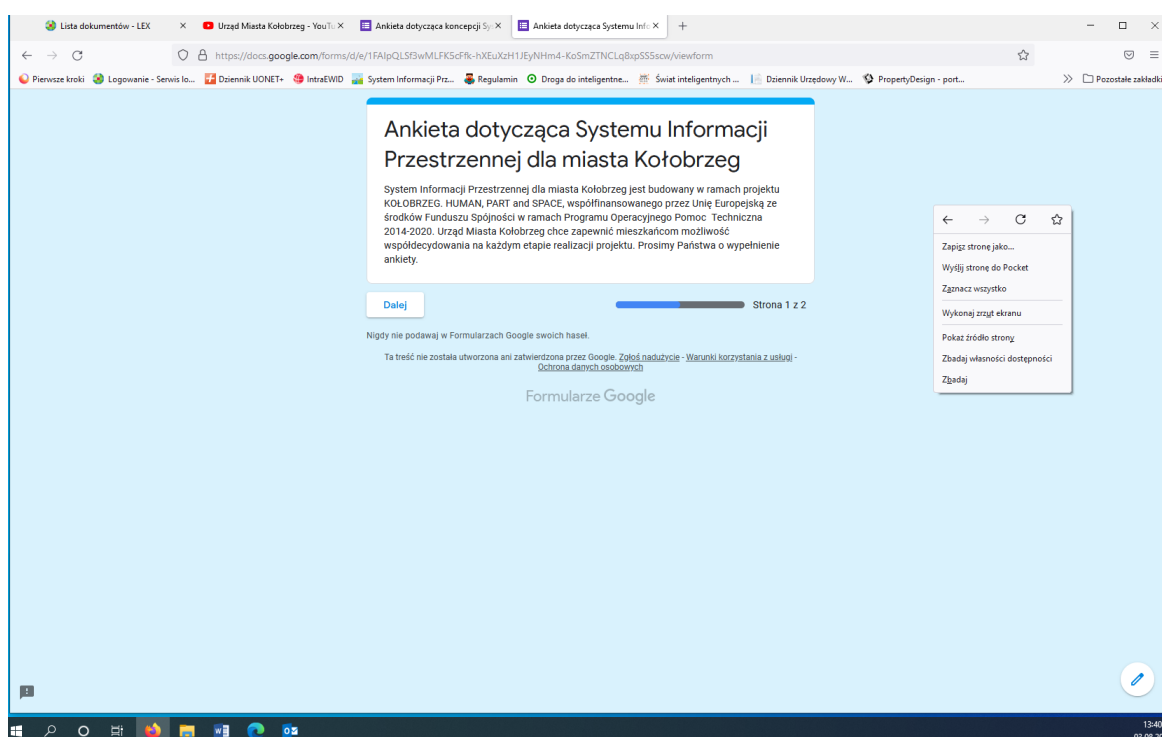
Lista dokumentów - LEX
Urząd Miasta Kołobrzeg - YouTu
Ankieta dotycząca koncepcji Sy
Ankieta dotycząca Systemu Info

https://docs.google.com/forms/d/e/1FAIpQLSf3wMLFK5cFfk-hXEuXzH1JEyNHm4-KoSmZTNCLq8xpSS5scw/viewform

Pierwsze kroki | Logowanie - Serwis lo... | Dziennik UONET+ | IntraEWID | System Informacji Prz... | Regulamin | Droga do inteligentne... | Świat inteligentnych ... | Dziennik Urzędowy W... | PropertyDesign - port... | Pozostałe zakładki

Ankieta dotycząca Systemu Informacji Przestrzennej dla miasta Kołobrzeg

System Informacji Przestrzennej dla miasta Kołobrzeg jest budowany w ramach projektu KOŁOBRZEG. HUMAN, PART and SPACE, współfinansowanego przez Unię Europejską ze środków Funduszu Spójności w ramach Programu Operacyjnego Pomoc Techniczna 2014-2020. Urząd Miasta Kołobrzeg chce zapewnić mieszkańcom możliwość współdecydowania na każdym etapie realizacji projektu. Prosimy Państwa o wypełnienie ankiety.

Dalej

Strona 1 z 2

Nigdy nie podawaj w Formularzach Google swoich haseł.

Ta treść nie została utworzona ani zatwierdzona przez Google. Zgłoś nadużycie - Warunki korzystania z usługi - Ochrona danych osobowych

Formularze Google

Zapisz stronę jako...
Wyślij stronę do Pocket
Zaznacz wszystko
Wykonaj zrzut ekranu
Pokaż źródło strony
Zbadaj własności dostępności
Zbadaj

13:40